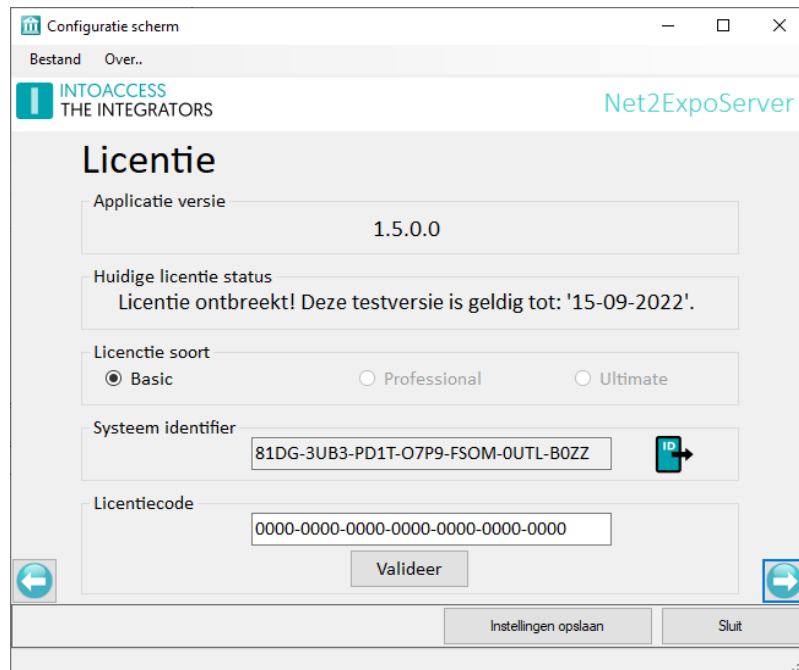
Configuratie scherm

Bestand Over..

INTOACCESS
THE INTEGRATORS

Net2ExpoServer

Licentie

Applicatie versie

1.5.0.0

Huidige licentie status

Licentie ontbreekt! Deze testversie is geldig tot: '15-09-2022'.

Licenctie soort

Basic

Professional

Ultimate

Systeem identifier

81DG-3UB3-PD1T-O7P9-FSOM-0UTL-B0ZZ

ID

Licentiecode

0000-0000-0000-0000-0000-0000-0000

Valideer

Instellingen opslaan

Sluit